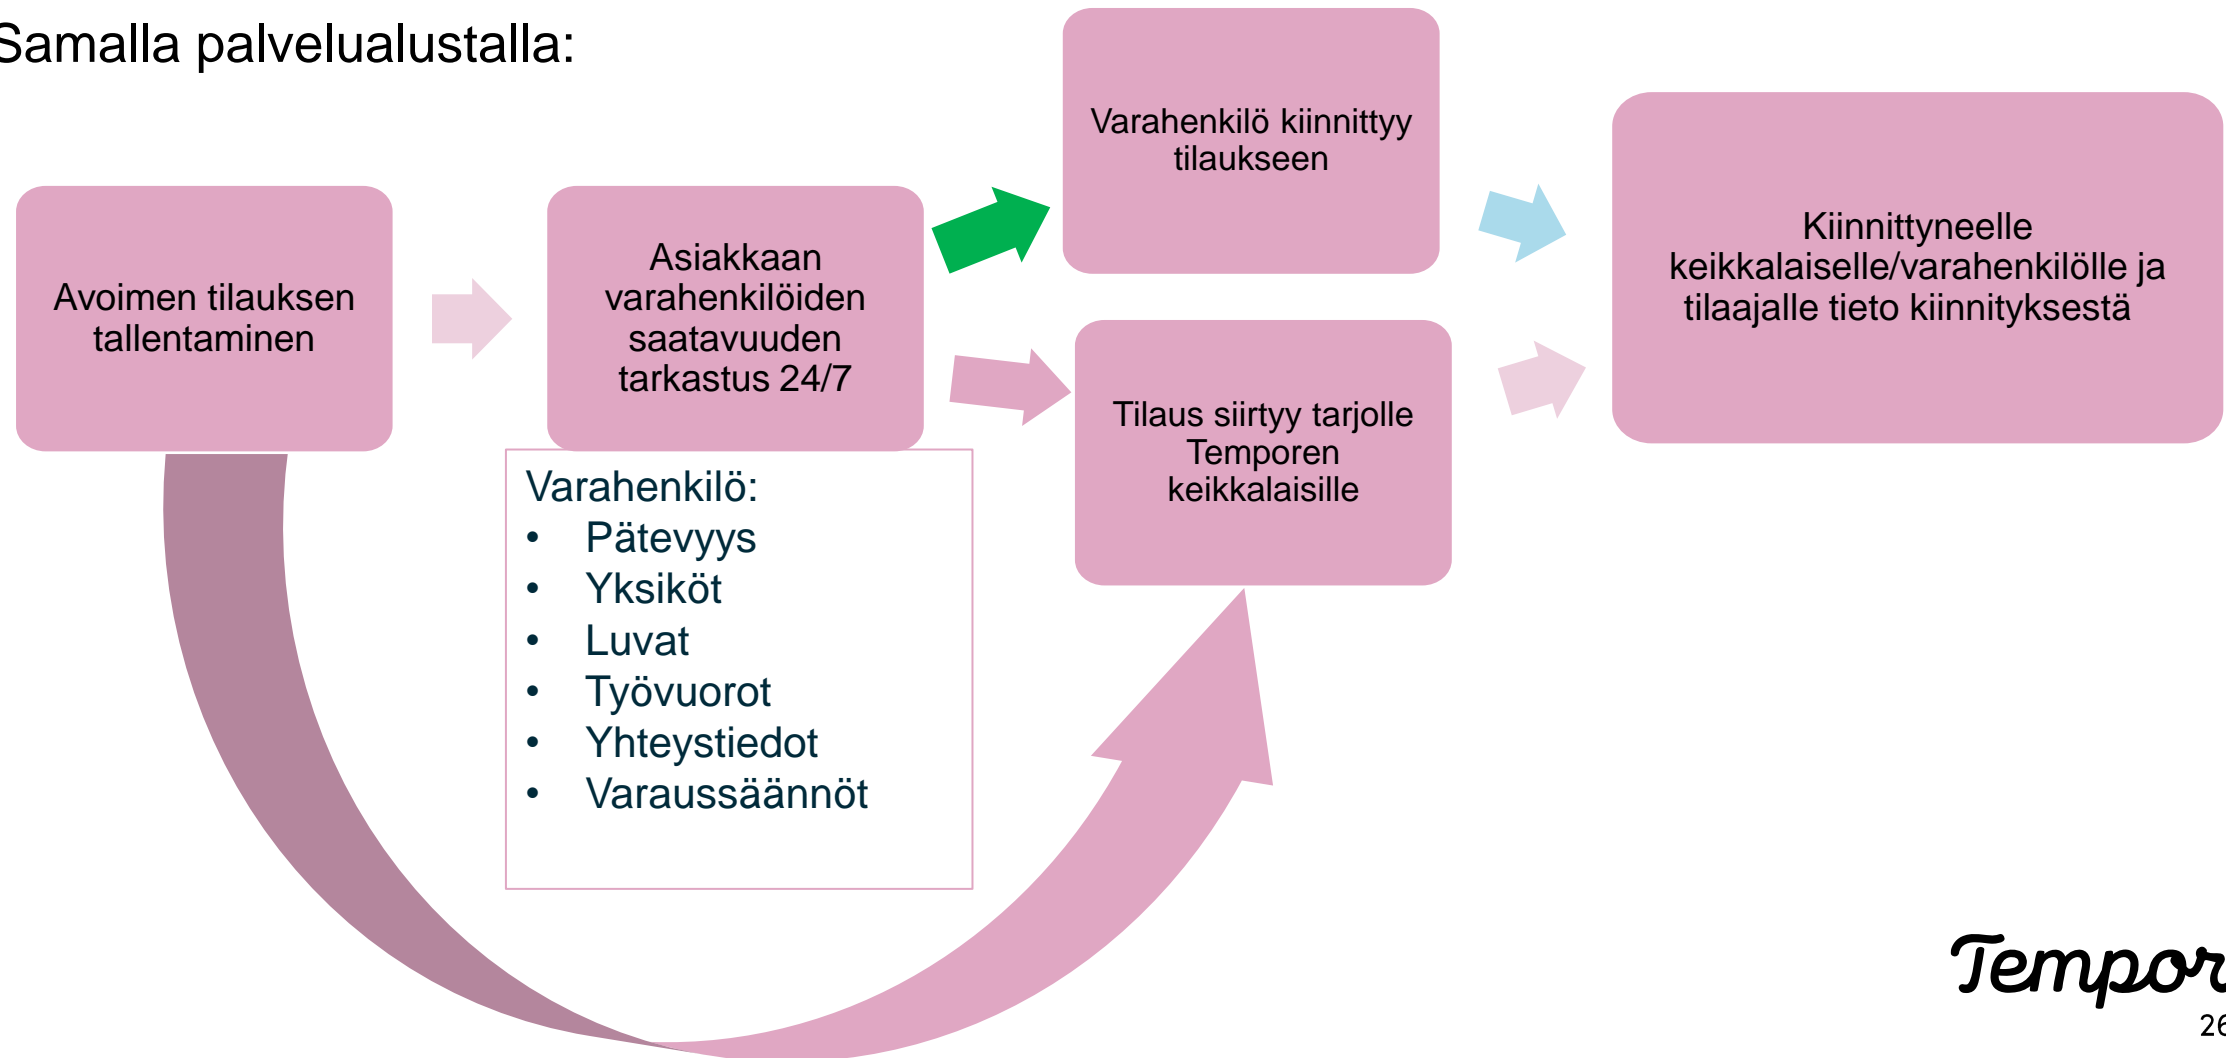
Samalla palvelualustalla:

Avoimen tilauksen tallentaminen

Asiakkaan varahenkilöiden saatavuuden tarkastus 24/7

Varahenkilö:
- Pätevyys
- Yksiköt
- Luvat
- Työvuorot
- Yhteystiedot
- Varaussäännöt

Varahenkilö kiinnittyy tilaukseen

Tilaus siirtyy tarjolle Temporen keikkalaisille

Kiinnittyneelle keikkalaiselle/varahenkilölle ja tilaajalle tieto kiinnityksestä

Tempor

26